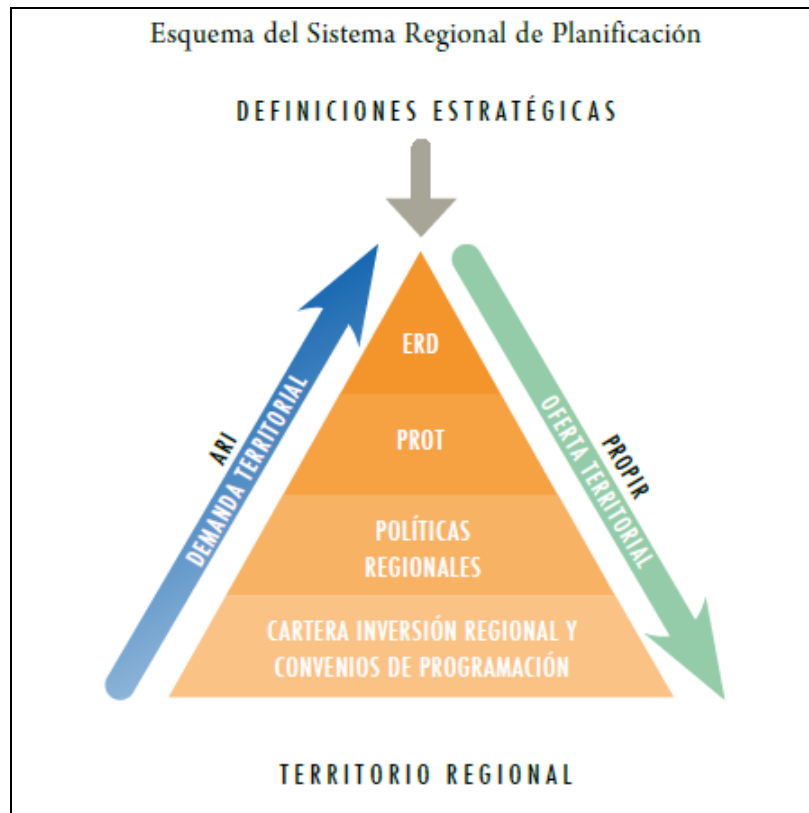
Esquema del Sistema Regional de Planificación

DEFINICIONES ESTRATÉGICAS

ARI
DEMANDA TERRITORIAL

ERD

PROT

POLÍTICAS REGIONALES

CARTERA INVERSIÓN REGIONAL Y CONVENIOS DE PROGRAMACIÓN

PROPIR
OFERTA TERRITORIAL

TERRITORIO REGIONAL